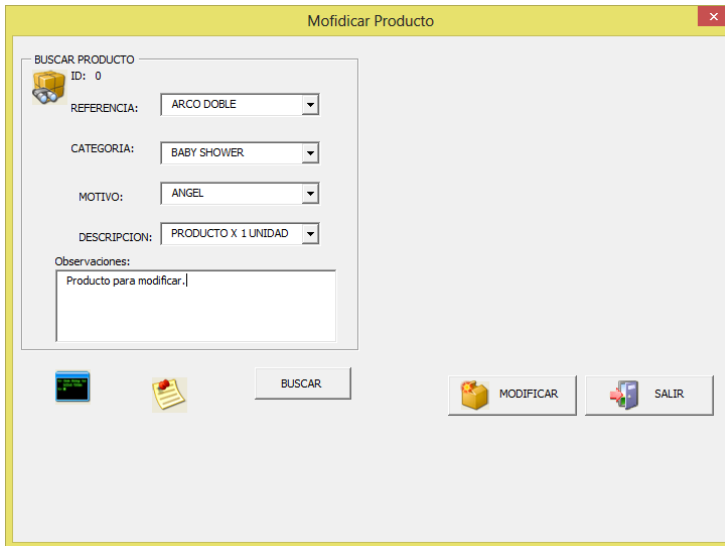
Mofidicar Producto

BUSCAR PRODUCTO

ID: 0

REFERENCIA: ARCO DOBLE

CATEGORIA: BABY SHOWER

MOTIVO: ANGEL

DESCRIPCION: PRODUCTO X 1 UNIDAD

Observaciones:

Producto para modificar.

BUSCAR

MODIFICAR

SALIR